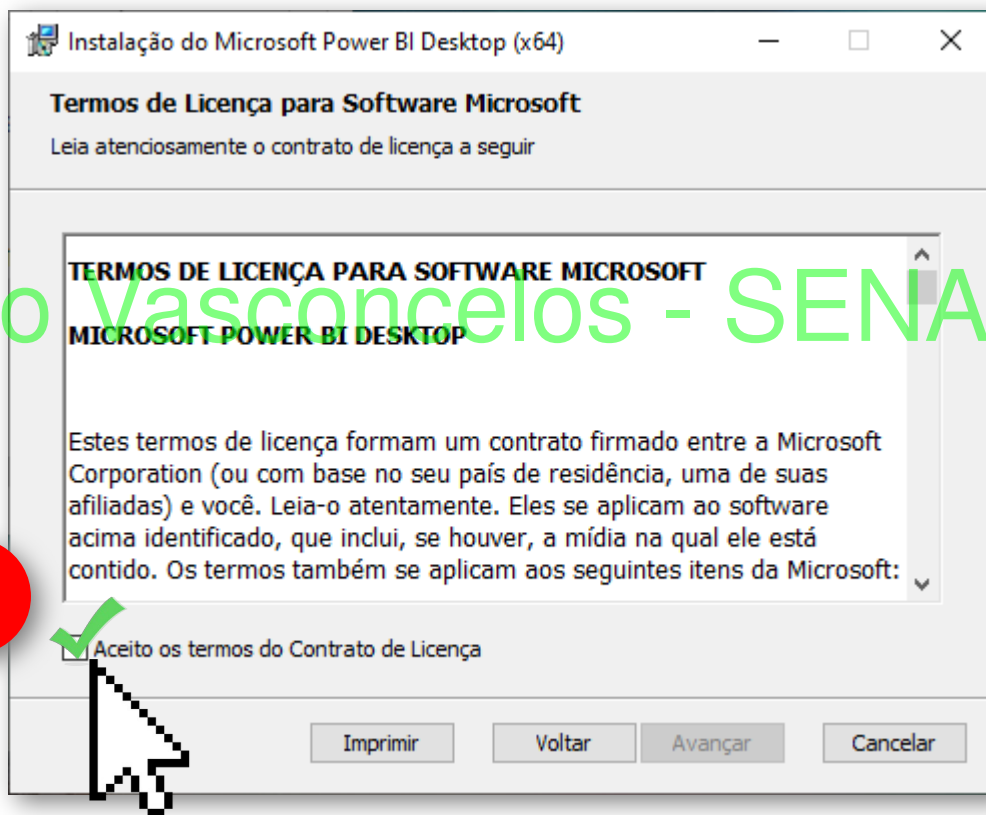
Instalação do Microsoft Power BI Desktop (x64)

Termos de Licença para Software Microsoft

Leia atenciosamente o contrato de licença a seguir

TERMOS DE LICENÇA PARA SOFTWARE MICROSOFT

o Vasconcelos - SENA

MICROSOFT POWER BI DESKTOP

Estes termos de licença formam um contrato firmado entre a Microsoft Corporation (ou com base no seu país de residência, uma de suas afiliadas) e você. Leia-o atentamente. Eles se aplicam ao software acima identificado, que inclui, se houver, a mídia na qual ele está contido. Os termos também se aplicam aos seguintes itens da Microsoft:

Aceito os termos do Contrato de Licença

Imprimir Voltar Avançar Cancelar